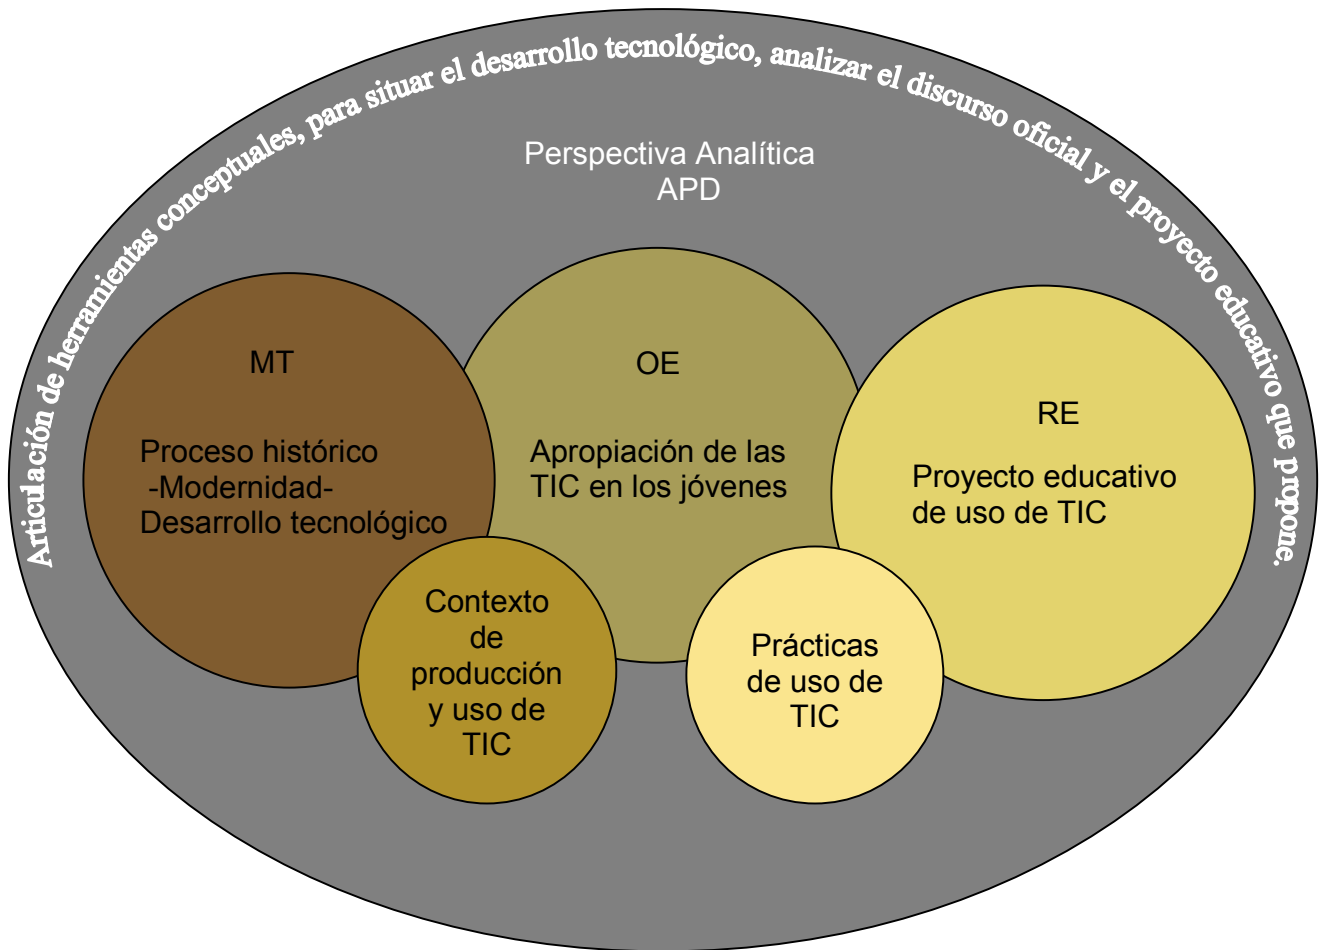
Articulación de herramientas conceptuales, para situar el desarrollo tecnológico, analizar el discurso oficial y el proyecto educativo que propone.

Perspectiva Analítica
APD

MT

Proceso histórico
-Modernidad-
Desarrollo tecnológico

OE

Apropiación de las TIC en los jóvenes

RE

Proyecto educativo de uso de TIC

Contexto de producción y uso de TIC

Prácticas de uso de TIC